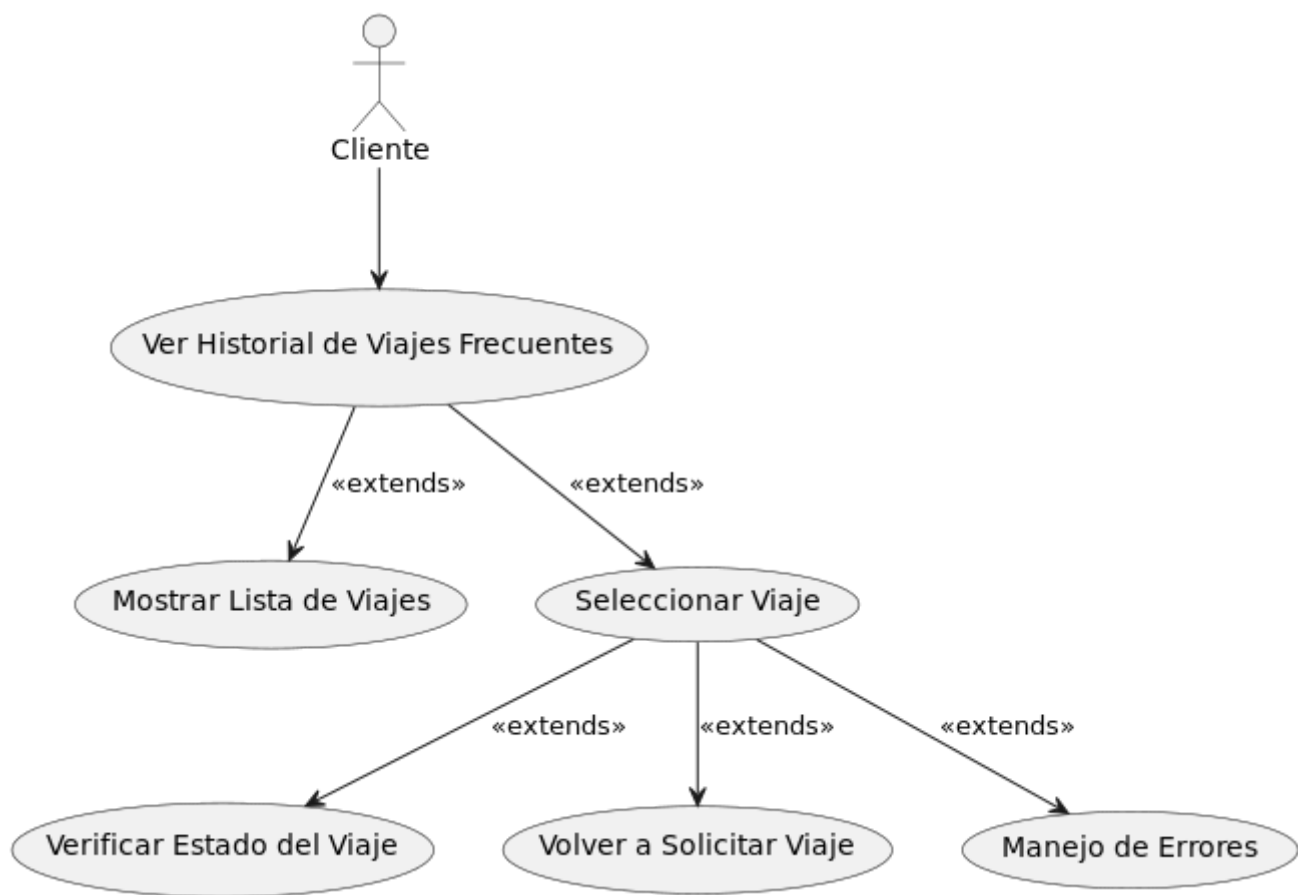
Cliente

Ver Historial de Viajes Frecuentes

«extends»

«extends»

Mostrar Lista de Viajes

Seleccionar Viaje

«extends»

«extends»

«extends»

Verificar Estado del Viaje

Volver a Solicitar Viaje

Manejo de Errores